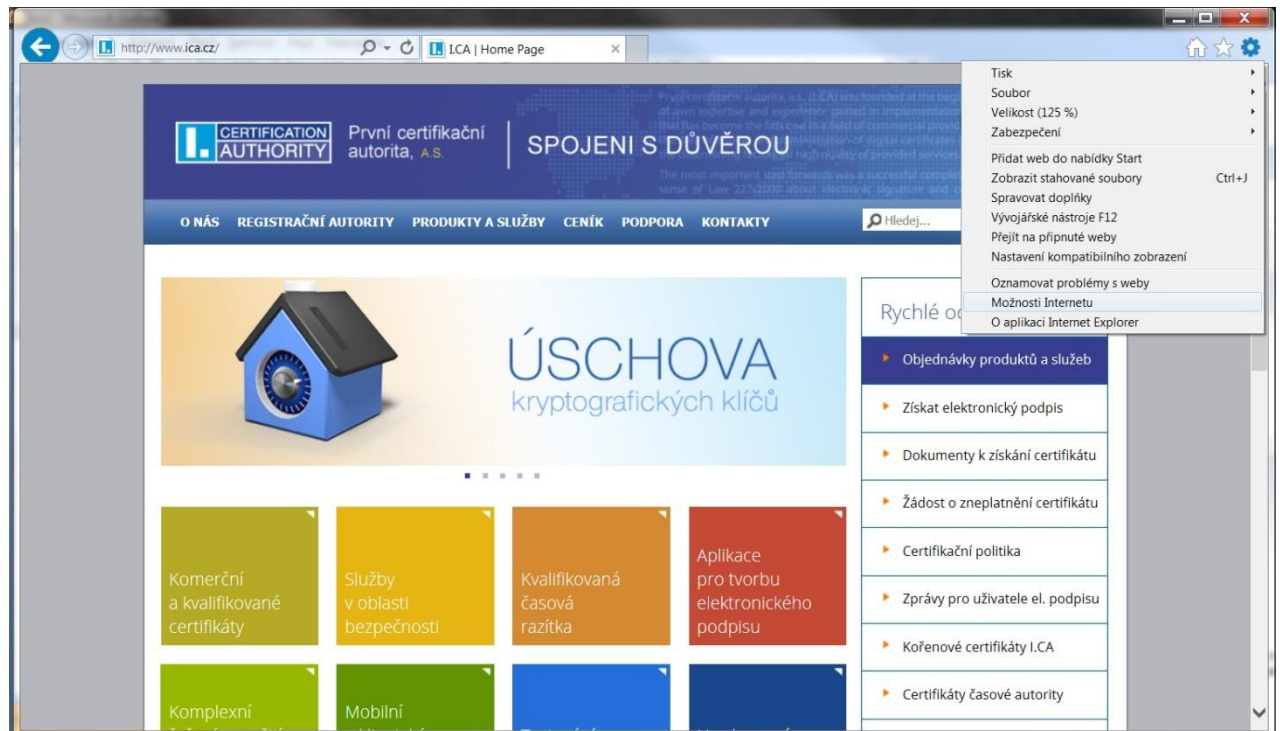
http://www.ica.cz/

I.CA | Home Page

CERTIFICATION AUTHORITY

První certifikační autorita, A.S.

SPOJENI S DŮVĚROU

O NÁS REGISTRAČNÍ AUTORITY PRODUKTY A SLUŽBY CENÍK PODPORA KONTAKTY

Hledej...

Tisk
Soubor
Velikost (125 %)
Zabezpečení
Přidat web do nabídky Start
Zobrazit stahované soubory Ctrl+J
Spravovat doplňky
Vývojářské nástroje F12
Přejít na připnuté weby
Nastavení kompatibilního zobrazení
Oznamovat problémy s weby
Možnosti Internetu
O aplikaci Internet Explorer

ÚSCHOVA
kryptografických klíčů

Rychlé od

Objednávky produktů a služeb
Získat elektronický podpis
Dokumenty k získání certifikátu
Žádost o zneplatnění certifikátu
Certifikační politika
Zprávy pro uživatele el. podpisu
Kořenové certifikáty I.CA
Certifikáty časové autority

Komerční a kvalifikované certifikáty

Služby v oblasti bezpečnosti

Kvalifikovaná časová razítka

Aplikace pro tvorbu elektronického podpisu

Komplexní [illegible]

Mobilní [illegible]